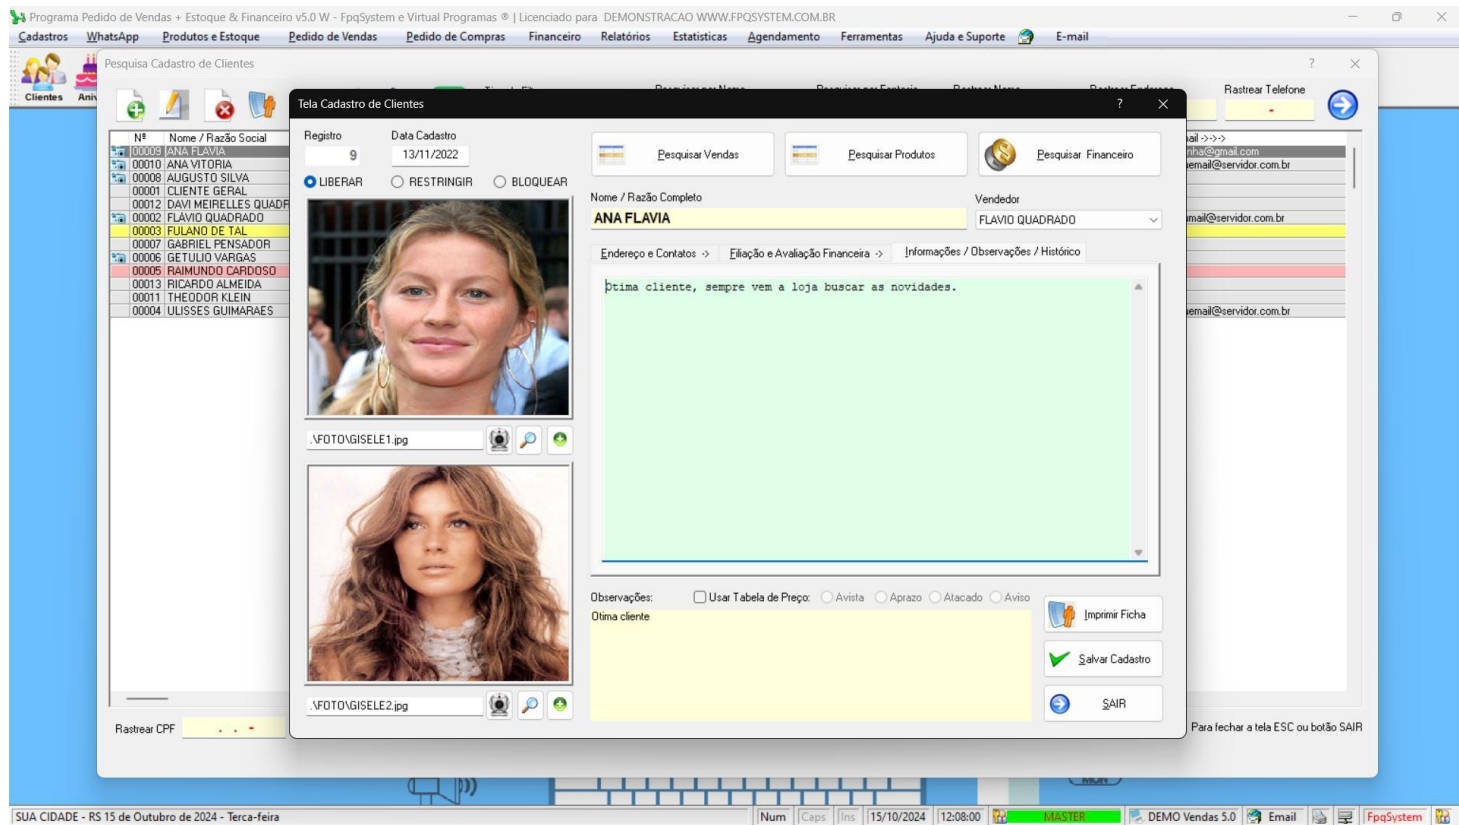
Programa Pedido de Vendas + Estoque & Financeiro v5.0 W - FpqSystem e Virtual Programas ® | Licenciado para DEMONSTRACAO WWW.FPQSYSTEM.COM.BR

Cadastros WhatsApp Produtos e Estoque Pedido de Vendas Pedido de Compras Financeiro Relatórios Estatisticas Agendamento Ferramentas Ajuda e Suporte E-mail

Clientes Ani

Pesquisa Cadastro de Clientes

Rastrear Telefone

| Nº | Nome / Razão Social |
|---|---|
| 00009 | ANA FLAVIA |
| 00010 | ANA VITORIA |
| 00008 | AUGUSTO SILVA |
| 00001 | CLIENTE GERAL |
| 00012 | DAVI MEIRELLES QUADR |
| 00002 | FLAVIO QUADRADO |
| 00003 | FULANO DE TAL |
| 00007 | GABRIEL PENSADOR |
| 00006 | GETULIO VARGAS |
| 00005 | RAIMUNDO CARDOSO |
| 00013 | RICARDO ALMEIDA |
| 00011 | THEODOR KLEIN |
| 00004 | ULISSES GUIMARAES |

ail ->->->
nha@gmail.com
email@servidor.com.br
mail@servidor.com.br
email@servidor.com.br

Rastrear CPF

Para fechar a tela ESC ou botão SAIR

Tela Cadastro de Clientes

Registro 9
Data Cadastro 13/11/2022

LIBERAR RESTRINGIR BLOQUEAR

.\FOTO\GISELE1.jpg

.\FOTO\GISELE2.jpg

Pesquisar Vendas Pesquisar Produtos Pesquisar Financeiro

Nome / Razão Completo
ANA FLAVIA

Vendedor
FLAVIO QUADRADO

Endereço e Contatos -> Filiação e Avaliação Financeira -> Informações / Observações / Histórico

Otima cliente, sempre vem a loja buscar as novidades.

Observações: Usar Tabela de Preço: Avista Aprazo Atacado Aviso
Otima cliente

Imprimir Ficha
Salvar Cadastro
SAIR

SUA CIDADE - RS 15 de Outubro de 2024 - Terca-feira Num Caps Ins 15/10/2024 12:08:00 MASTER DEMO Vendas 5.0 Email FpqSystem